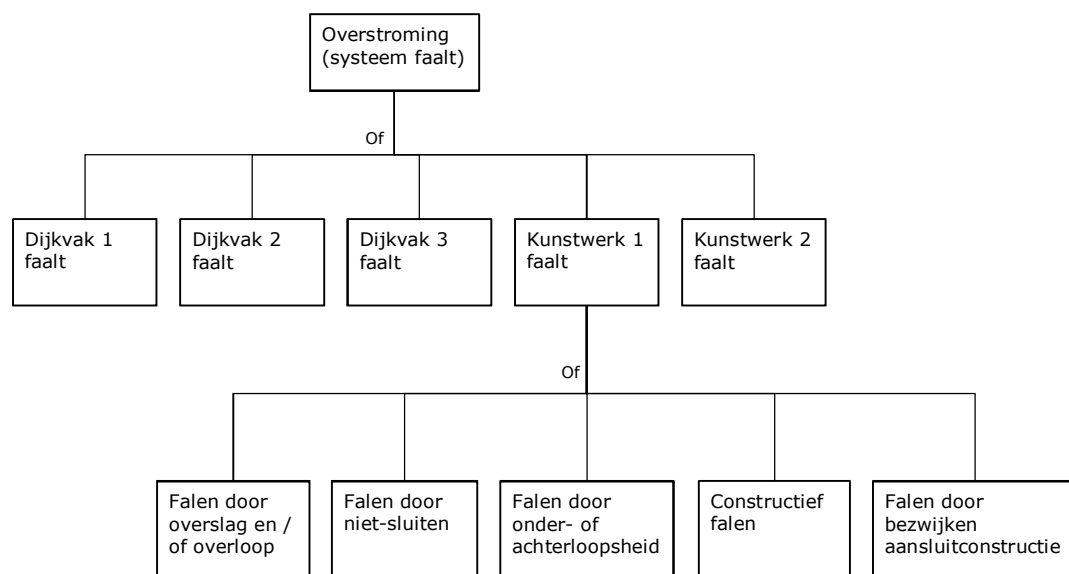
Overstroming (systeem faalt)

Of

Dijkvak 1 faalt

Dijkvak 2 faalt

Dijkvak 3 faalt

Kunstwerk 1 faalt

Kunstwerk 2 faalt

Of

Falen door overslag en / of overloop

Falen door niet-sluiten

Falen door onder- of achterloopsheid

Constructief falen

Falen door bezwijken aansluitconstructie